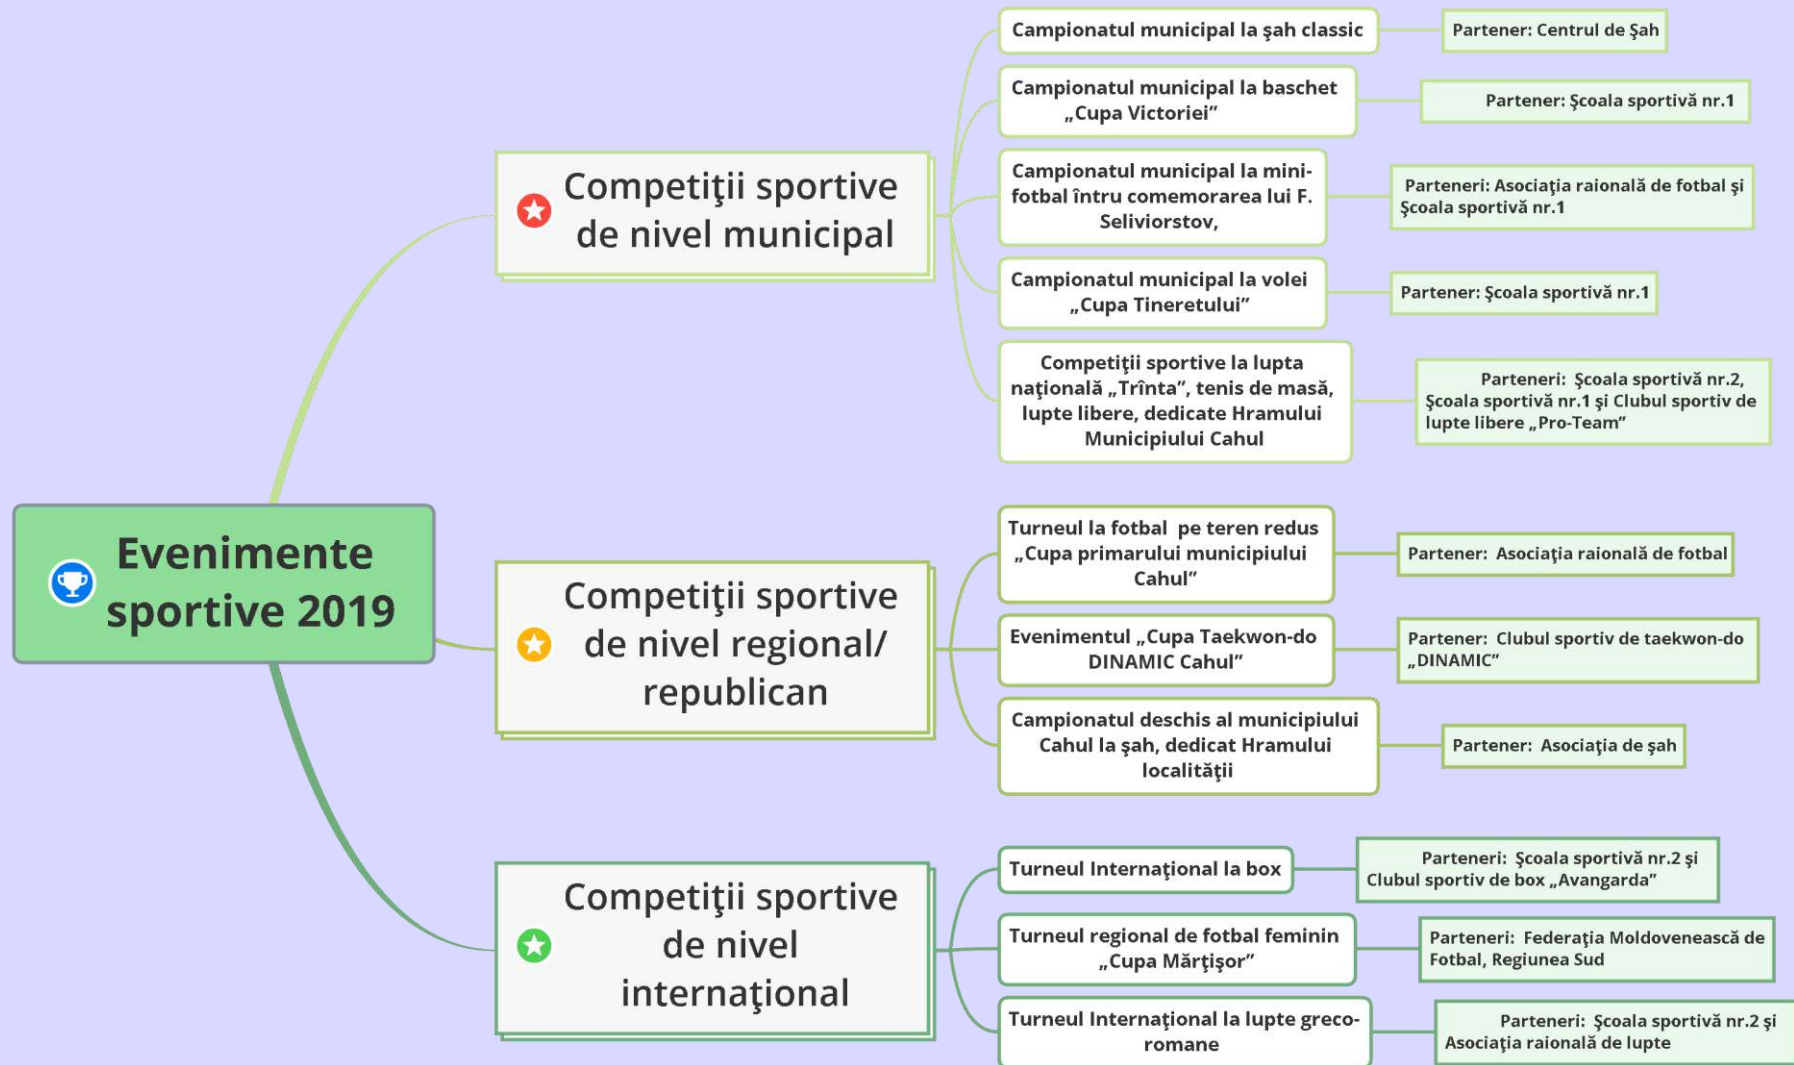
Evenimente sportive 2019

Competiţii sportive de nivel municipal

Campionatul municipal la şah classic

Partener: Centrul de Şah

Campionatul municipal la baschet „Cupa Victoriei"

Partener: Şcoala sportivă nr.1

Campionatul municipal la mini-fotbal întru comemorarea lui F. Seliviorstov,

Parteneri: Asociaţia raională de fotbal şi Şcoala sportivă nr.1

Campionatul municipal la volei „Cupa Tineretului"

Partener: Şcoala sportivă nr.1

Competiţii sportive la lupta naţională „Trînta", tenis de masă, lupte libere, dedicate Hramului Municipiului Cahul

Parteneri: Şcoala sportivă nr.2, Şcoala sportivă nr.1 şi Clubul sportiv de lupte libere „Pro-Team"

Competiţii sportive de nivel regional/ republican

Turneul la fotbal pe teren redus „Cupa primarului municipiului Cahul"

Partener: Asociaţia raională de fotbal

Evenimentul „Cupa Taekwon-do DINAMIC Cahul"

Partener: Clubul sportiv de taekwon-do „DINAMIC"

Campionatul deschis al municipiului Cahul la şah, dedicat Hramului localităţii

Partener: Asociaţia de şah

Competiţii sportive de nivel internaţional

Turneul Internaţional la box

Parteneri: Şcoala sportivă nr.2 şi Clubul sportiv de box „Avangarda"

Turneul regional de fotbal feminin „Cupa Mărţişor"

Parteneri: Federaţia Moldovenească de Fotbal, Regiunea Sud

Turneul Internaţional la lupte greco-romane

Parteneri: Şcoala sportivă nr.2 şi Asociaţia raională de lupte